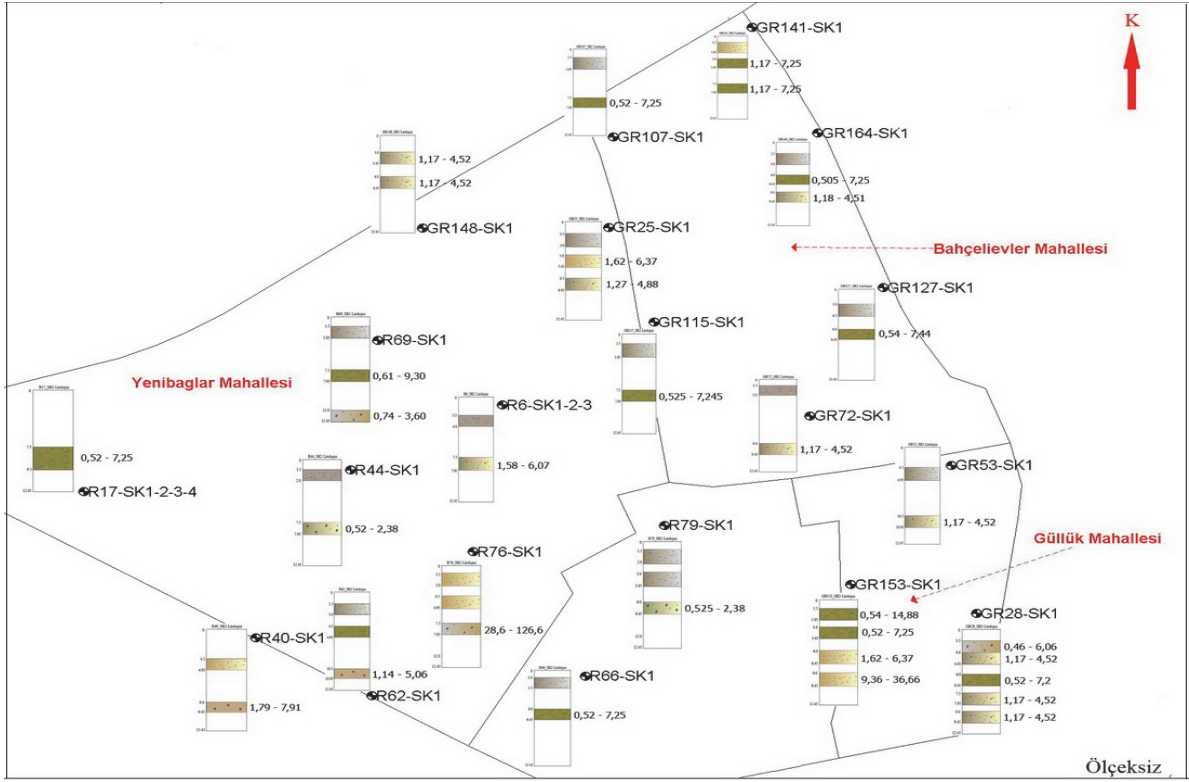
K

GR141-SK1
1,17 - 7,25
1,17 - 7,25

0,52 - 7,25
GR107-SK1

GR164-SK1
0,505 - 7,25
1,18 - 4,51

1,17 - 4,52
1,17 - 4,52
GR148-SK1

GR25-SK1
1,62 - 6,37
1,27 - 4,88

Bahçelievler Mahallesi

GR127-SK1
0,54 - 7,44

GR115-SK1

R69-SK1
0,61 - 9,30
0,74 - 3,60

Yenibaglar Mahallesi

R6-SK1-2-3
0,525 - 7,245

GR72-SK1
1,17 - 4,52

0,52 - 7,25
R17-SK1-2-3-4

R44-SK1
1,58 - 6,07

GR53-SK1
1,17 - 4,52

0,52 - 2,38

R79-SK1

Güllük Mahallesi

R76-SK1
0,525 - 2,38

GR153-SK1
0,54 - 14,88
0,52 - 7,25
1,62 - 6,37
9,36 - 36,66

GR28-SK1
0,46 - 6,06
1,17 - 4,52
0,52 - 7,2
1,17 - 4,52
1,17 - 4,52

R40-SK1
28,6 - 126,6

1,14 - 5,06
R62-SK1
1,79 - 7,91

R66-SK1
0,52 - 7,25

Ölçeksiz